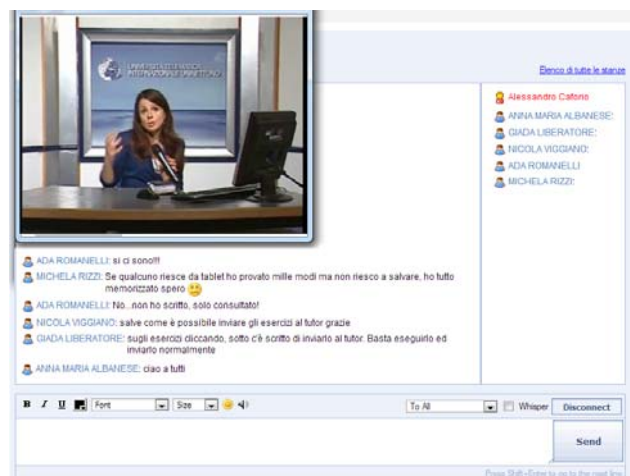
UNIVERSITÀ TELEMATICA INTERNAZIONALE UNINETTUNO

Elenco di tutte le stanze

Alessandro Caforio
ANNA MARIA ALBANESE:
GIADA LIBERATORE:
NICOLA VIGGIANO:
ADA ROMANELLI
MICHELA RIZZI:

ADA ROMANELLI: si ci sono!!!

MICHELA RIZZI: Se qualcuno riesce da tablet ho provato mille modi ma non riesco a salvare, ho tutto memorizzato spero

ADA ROMANELLI: No...non ho scritto, solo consultato!

NICOLA VIGGIANO: salve come è possibile inviare gli esercizi al tutor grazie

GIADA LIBERATORE: sugli esercizi cliccando, sotto c'è scritto di inviarlo al tutor. Basta eseguirlo ed inviarlo normalmente

ANNA MARIA ALBANESE: ciao a tutti

B I U Font Size To All Whisper Disconnect

Send

Press Shift+Enter to go to the next line